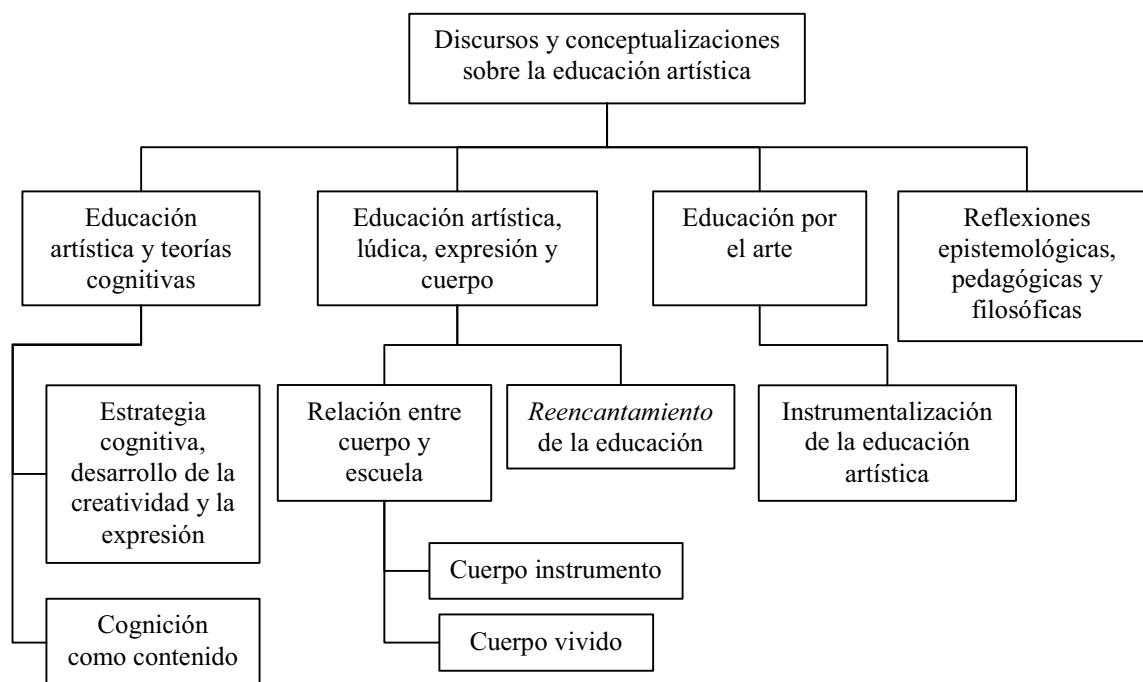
Discursos y conceptualizaciones sobre la educación artística

Educación artística y teorías cognitivas

Educación artística, lúdica, expresión y cuerpo

Educación por el arte

Reflexiones epistemológicas, pedagógicas y filosóficas

Estrategia cognitiva, desarrollo de la creatividad y la expresión

Cognición como contenido

Relación entre cuerpo y escuela

Reencantamiento de la educación

Instrumentalización de la educación artística

Cuerpo instrumento

Cuerpo vivido